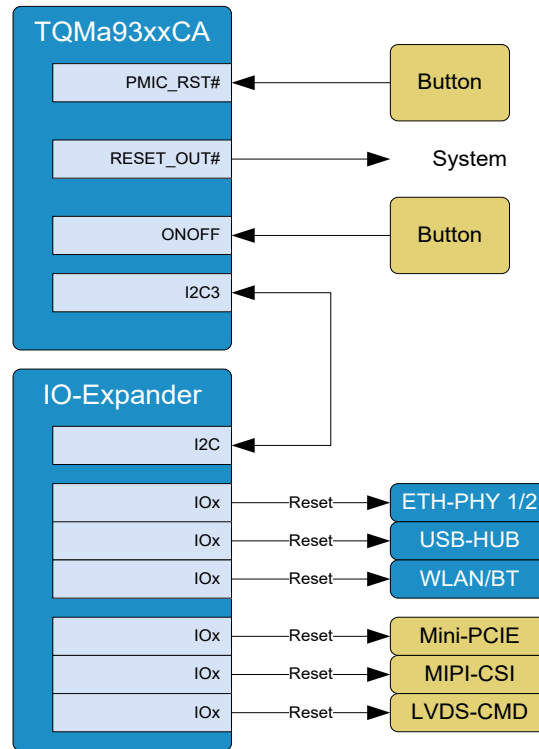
TQMa93xxCA

PMIC_RST#

Button

RESET_OUT#

System

ONOFF

Button

I2C3

IO-Expander

I2C

IOx
Reset
ETH-PHY 1/2

IOx
Reset
USB-HUB

IOx
Reset
WLAN/BT

IOx
Reset
Mini-PCIE

IOx
Reset
MIPI-CSI

IOx
Reset
LVDS-CMD